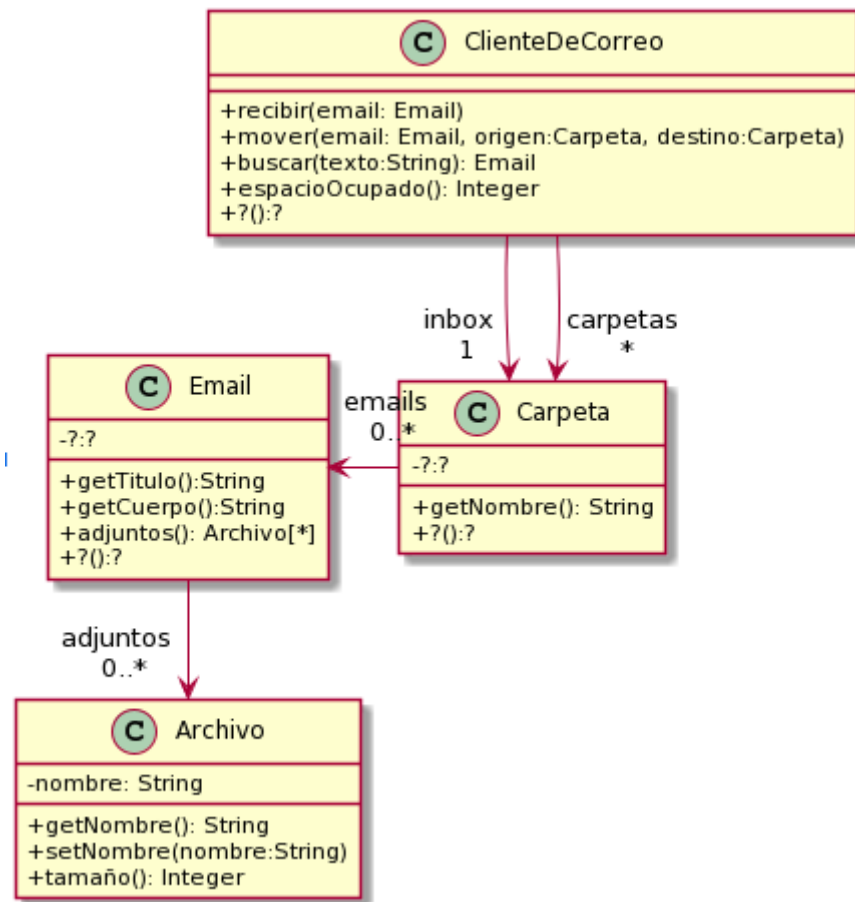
C ClienteDeCorreo

+recibir(email: Email)
+mover(email: Email, origen:Carpeta, destino:Carpeta)
+buscar(texto:String): Email
+espacioOcupado(): Integer
+?():?

inbox
1

carpetas
*

C Email

-?:?

+getTitulo():String
+getCuerpo():String
+adjuntos(): Archivo[*]
+?():?

emails
0..*

C Carpeta

-?:?

+getNombre(): String
+?():?

adjuntos
0..*

C Archivo

-nombre: String

+getNombre(): String
+setNombre(nombre:String)
+tamaño(): Integer